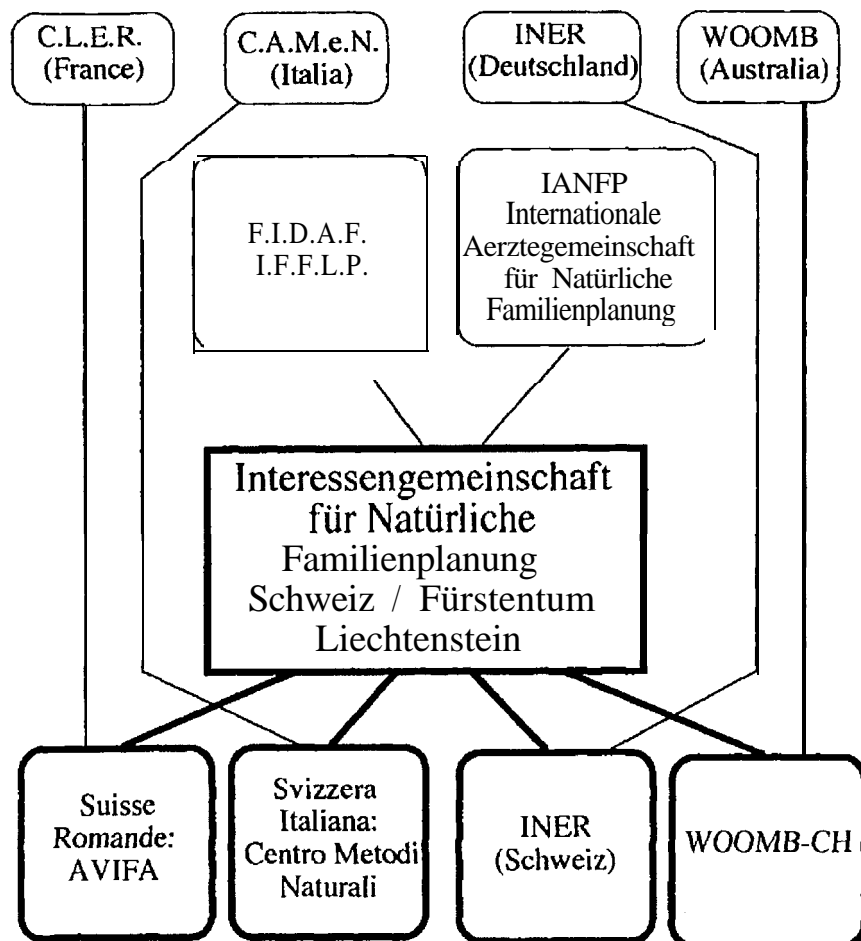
C.L.E.R. (France)

C.A.M.e.N. (Italia)

INER (Deutschland)

WOOMB (Australia)

F.I.D.A.F. I.F.F.L.P.

IANFP Internationale Aerztegemeinschaft für Natürliche Familienplanung

Interessengemeinschaft für Natürliche Familienplanung Schweiz / Fürstentum Liechtenstein

Suisse Romande: AVIFA

Svizzera Italiana: Centro Metodi Naturali

INER (Schweiz)

WOOMB-CH